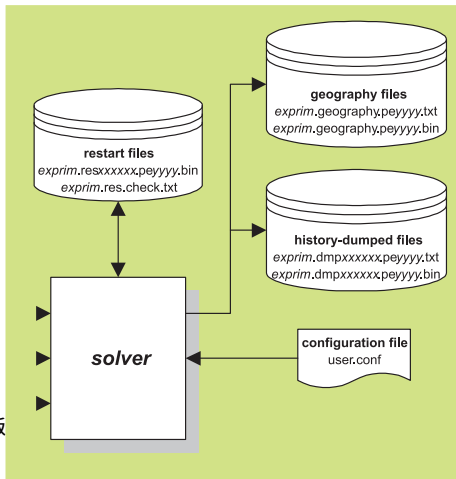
restart files
exprim.resxxxxxx.peyyyy.bin
exprim.res.check.txt

geography files
exprim.geography.peyyyy.txt
exprim.geography.peyyyy.bin

history-dumped files
exprim.dmpxxxxxx.peyyyy.txt
exprim.dmpxxxxxx.peyyyy.bin

solver

configuration file
user.conf